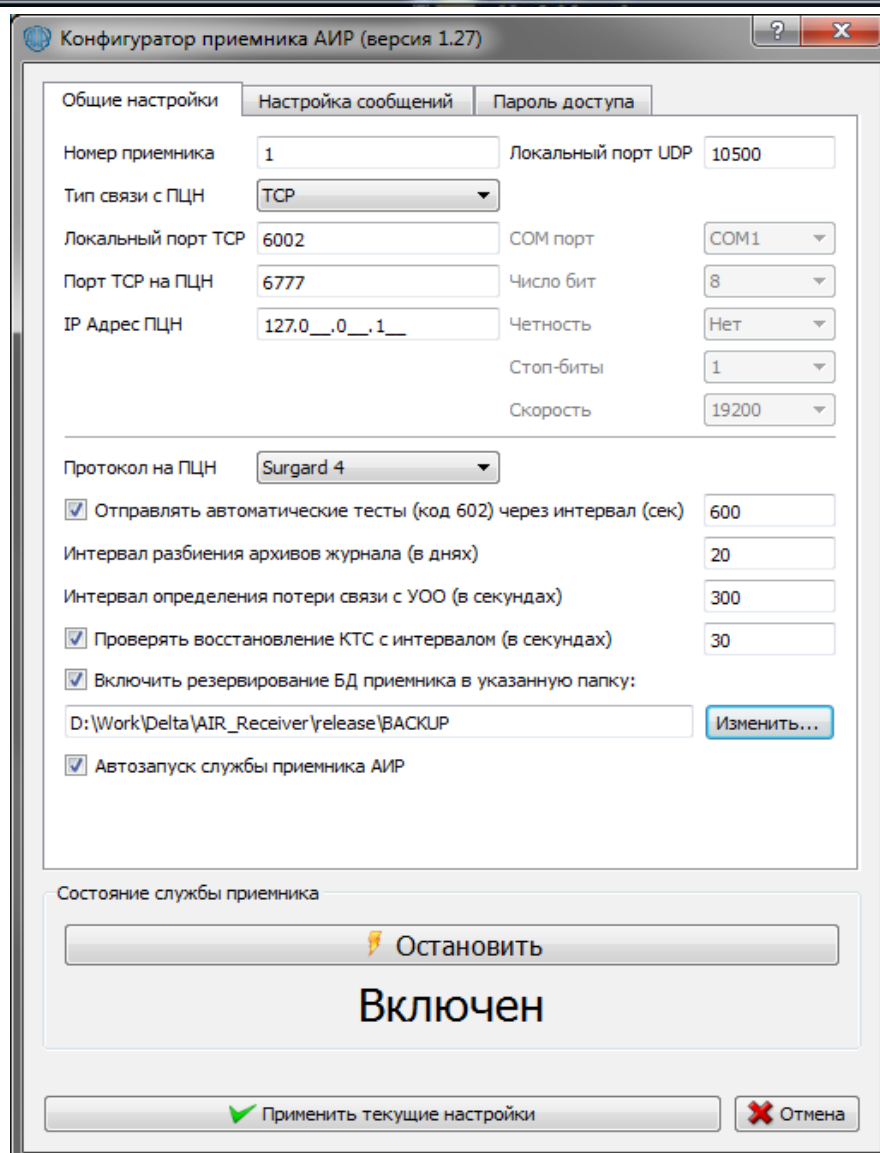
Конфигуратор приемника АИР (версия 1.27)

Общие настройки | Настройка сообщений | Пароль доступа

Номер приемника 1
Локальный порт UDP 10500
Тип связи с ПЦН TCP
Локальный порт TCP 6002
COM порт COM1
Порт TCP на ПЦН 6777
Число бит 8
IP Адрес ПЦН 127.0__.0__.1__
Четность Нет
Стоп-биты 1
Скорость 19200

Протокол на ПЦН Surgard 4
Отправлять автоматические тесты (код 602) через интервал (сек) 600
Интервал разбиения архивов журнала (в днях) 20
Интервал определения потери связи с УОО (в секундах) 300
Проверять восстановление КТС с интервалом (в секундах) 30
Включить резервирование БД приемника в указанную папку:
D:\Work\Delta\AIR_Receiver\release\BACKUP
Изменить...
Автозапуск службы приемника АИР

Состояние службы приемника
Остановить
Включен

Применить текущие настройки
Отмена